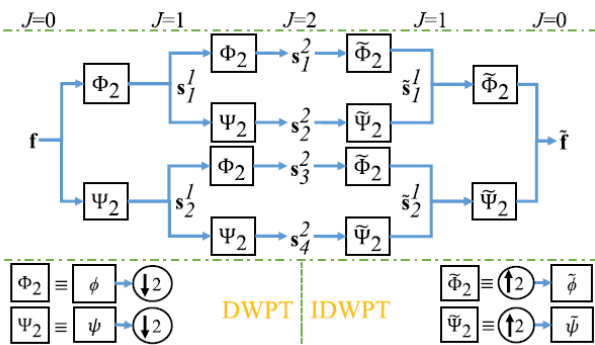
$J=0$ $J=1$ $J=2$ $J=1$ $J=0$

$\mathbf{f}$

$\Phi_2$

$\Psi_2$

$\mathbf{s}_1^1$

$\mathbf{s}_2^1$

$\Phi_2$

$\Psi_2$

$\Phi_2$

$\Psi_2$

$\mathbf{s}_1^2$

$\mathbf{s}_2^2$

$\mathbf{s}_3^2$

$\mathbf{s}_4^2$

$\tilde{\Phi}_2$

$\tilde{\Psi}_2$

$\tilde{\Phi}_2$

$\tilde{\Psi}_2$

$\tilde{\mathbf{s}}_1^1$

$\tilde{\mathbf{s}}_2^1$

$\tilde{\Phi}_2$

$\tilde{\Psi}_2$

$\tilde{\mathbf{f}}$

$\Phi_2 \equiv \phi \rightarrow \downarrow 2$

$\Psi_2 \equiv \psi \rightarrow \downarrow 2$

DWPT IDWPT

$\tilde{\Phi}_2 \equiv \uparrow 2 \rightarrow \tilde{\phi}$

$\tilde{\Psi}_2 \equiv \uparrow 2 \rightarrow \tilde{\psi}$